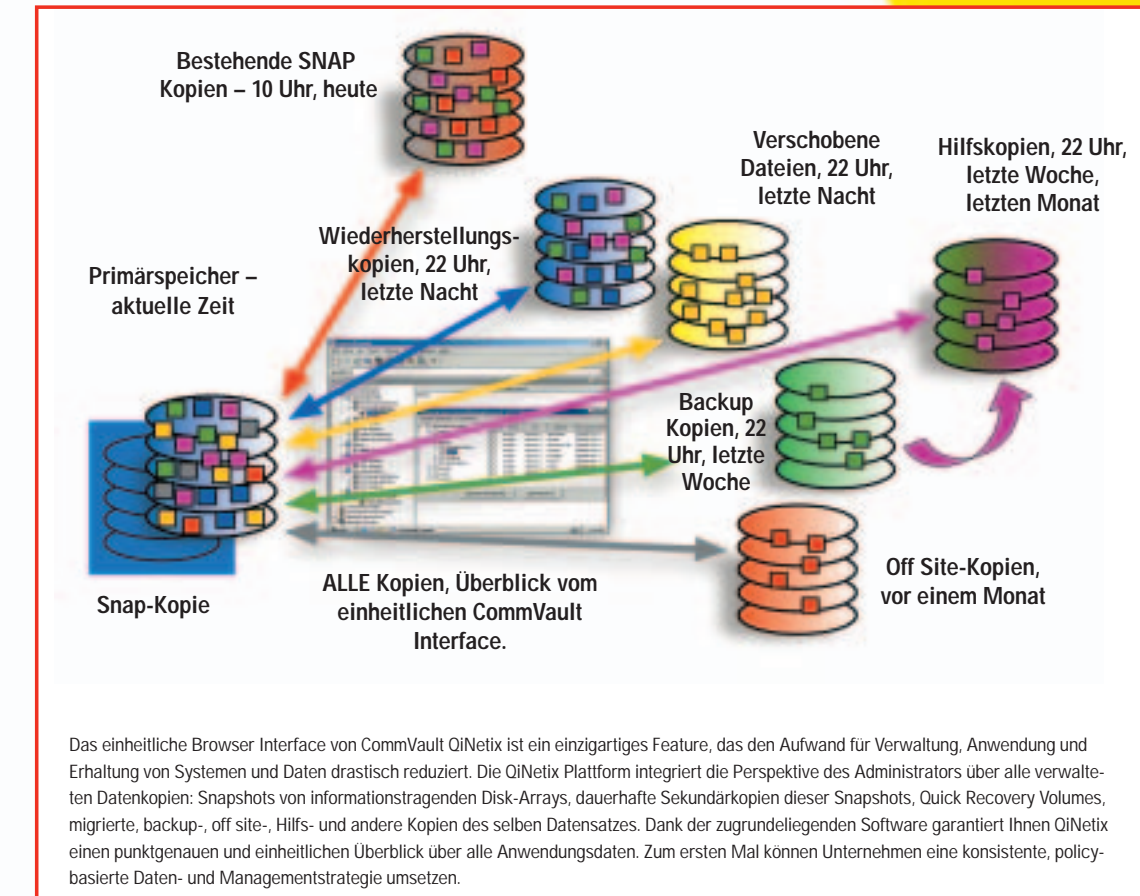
Bestehende SNAP Kopien – 10 Uhr, heute

Verschobene Dateien, 22 Uhr, letzte Nacht

Hilfskopien, 22 Uhr, letzte Woche, letzten Monat

Wiederherstellungskopien, 22 Uhr, letzte Nacht

Primärspeicher – aktuelle Zeit

Backup Kopien, 22 Uhr, letzte Woche

Off Site-Kopien, vor einem Monat

ALLE Kopien, Überblick vom einheitlichen CommVault Interface.

Snap-Kopie

Das einheitliche Browser Interface von CommVault QiNetix ist ein einzigartiges Feature, das den Aufwand für Verwaltung, Anwendung und Erhaltung von Systemen und Daten drastisch reduziert. Die QiNetix Plattform integriert die Perspektive des Administrators über alle verwalteten Datenkopien: Snapshots von informationstragenden Disk-Arrays, dauerhafte Sekundärkopien dieser Snapshots, Quick Recovery Volumes, migrierte, backup-, off site-, Hilfs- und andere Kopien des selben Datensatzes. Dank der zugrundeliegenden Software garantiert Ihnen QiNetix einen punktgenauen und einheitlichen Überblick über alle Anwendungsdaten. Zum ersten Mal können Unternehmen eine konsistente, policybasierte Daten- und Managementstrategie umsetzen.